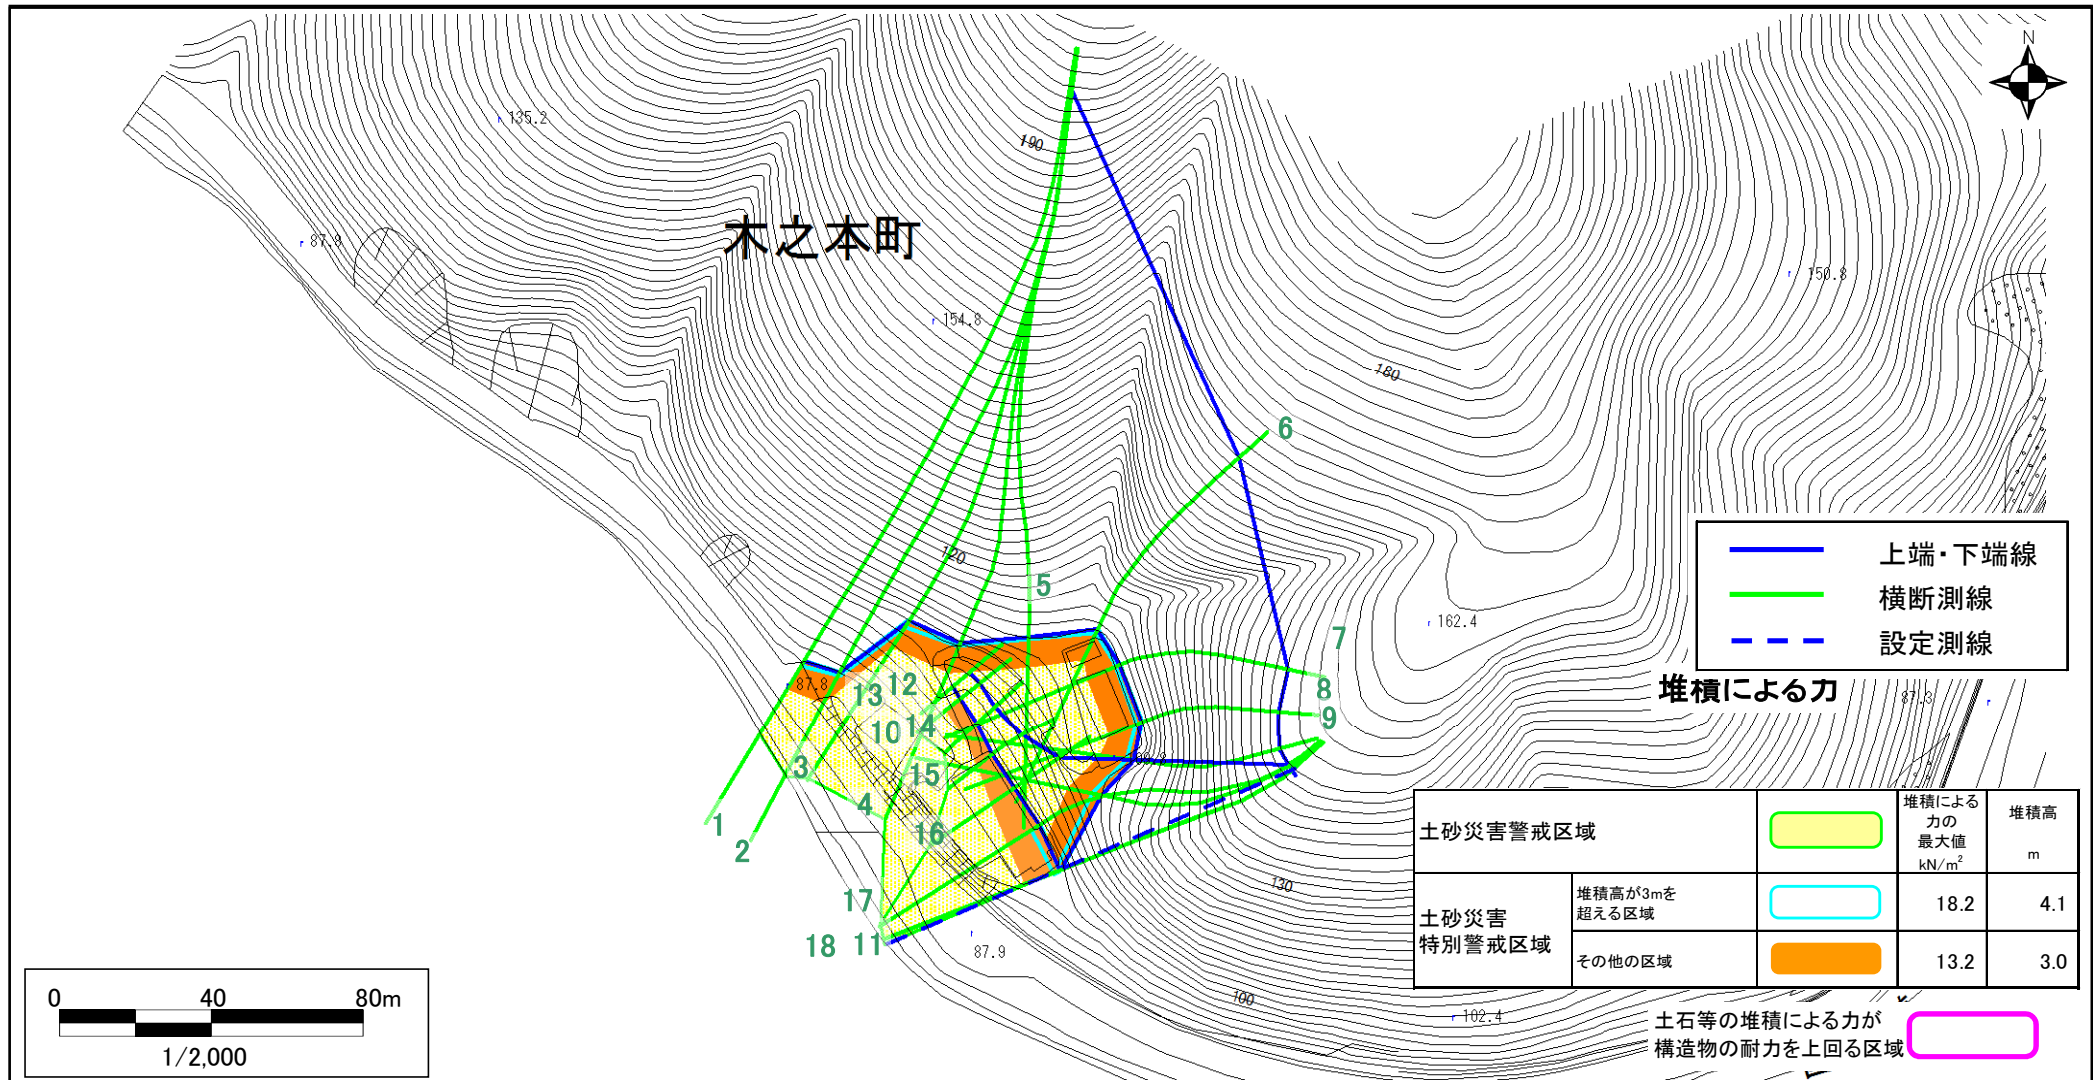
N

135.2

190

87.9

木之本町

154.8

150.8

180

6

120

5

162.4

7

8

9

87.8

13

12

10

14

3

15

4

1

16

2

17

18

11

87.9

130

100

102.4

87.3

上端・下端線
横断測線
設定測線

堆積による力

| 土砂災害警戒区域 | | | 堆積による力の最大値 kN/m$^2$ | 堆積高 m |
|---|---|---|---|---|
| 土砂災害特別警戒区域 | 堆積高が3mを超える区域 | | 18.2 | 4.1 |
| | その他の区域 | | 13.2 | 3.0 |

土石等の堆積による力が構造物の耐力を上回る区域

0 40 80m
1/2,000